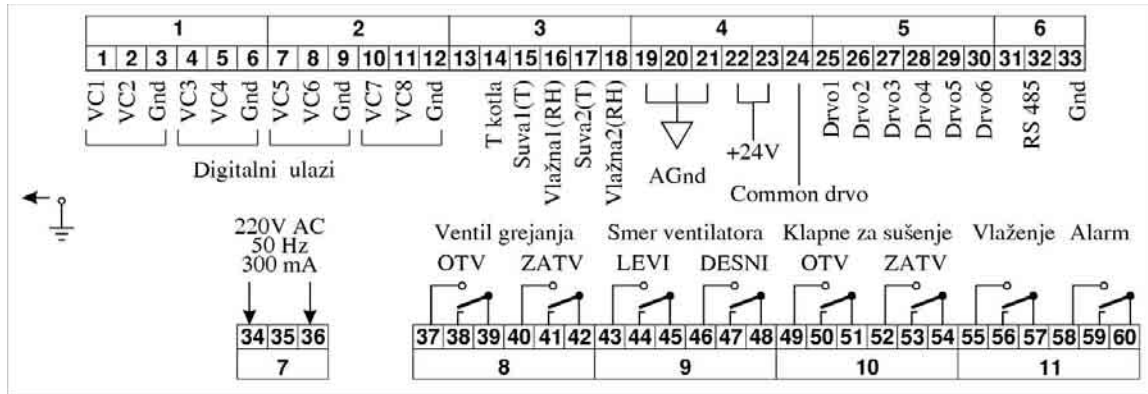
| 1 | | | | | | 2 | | | | | | 3 | | | | | | 4 | | | | | | 5 | | | | | | 6 | | |
|---|---|---|---|---|---|---|---|---|---|---|---|---|---|---|---|---|---|---|---|---|---|---|---|---|---|---|---|---|---|---|---|---|
| 1 | 2 | 3 | 4 | 5 | 6 | 7 | 8 | 9 | 10 | 11 | 12 | 13 | 14 | 15 | 16 | 17 | 18 | 19 | 20 | 21 | 22 | 23 | 24 | 25 | 26 | 27 | 28 | 29 | 30 | 31 | 32 | 33 |

VC1 VC2 Gnd VC3 VC4 Gnd VC5 VC6 Gnd VC7 VC8 Gnd

Digitalni ulazi

T kotla Suva1(T) Vlažna1(RH) Suva2(T) Vlažna2(RH)

AGnd

+24V

Common drvo

Drvo1 Drvo2 Drvo3 Drvo4 Drvo5 Drvo6

RS 485 Gnd

220V AC
50 Hz
300 mA

| 34 | 35 | 36 |
|---|---|---|
| 7 | | |

Ventil grejanja Smer ventilatora Klapne za sušenje Vlaženje Alarm

OTV ZATV LEVI DESNI OTV ZATV

| 37 | 38 | 39 | 40 | 41 | 42 | 43 | 44 | 45 | 46 | 47 | 48 | 49 | 50 | 51 | 52 | 53 | 54 | 55 | 56 | 57 | 58 | 59 | 60 |
|---|---|---|---|---|---|---|---|---|---|---|---|---|---|---|---|---|---|---|---|---|---|---|---|
| 8 | | | | | | 9 | | | | | | 10 | | | | | | 11 | | | | | |